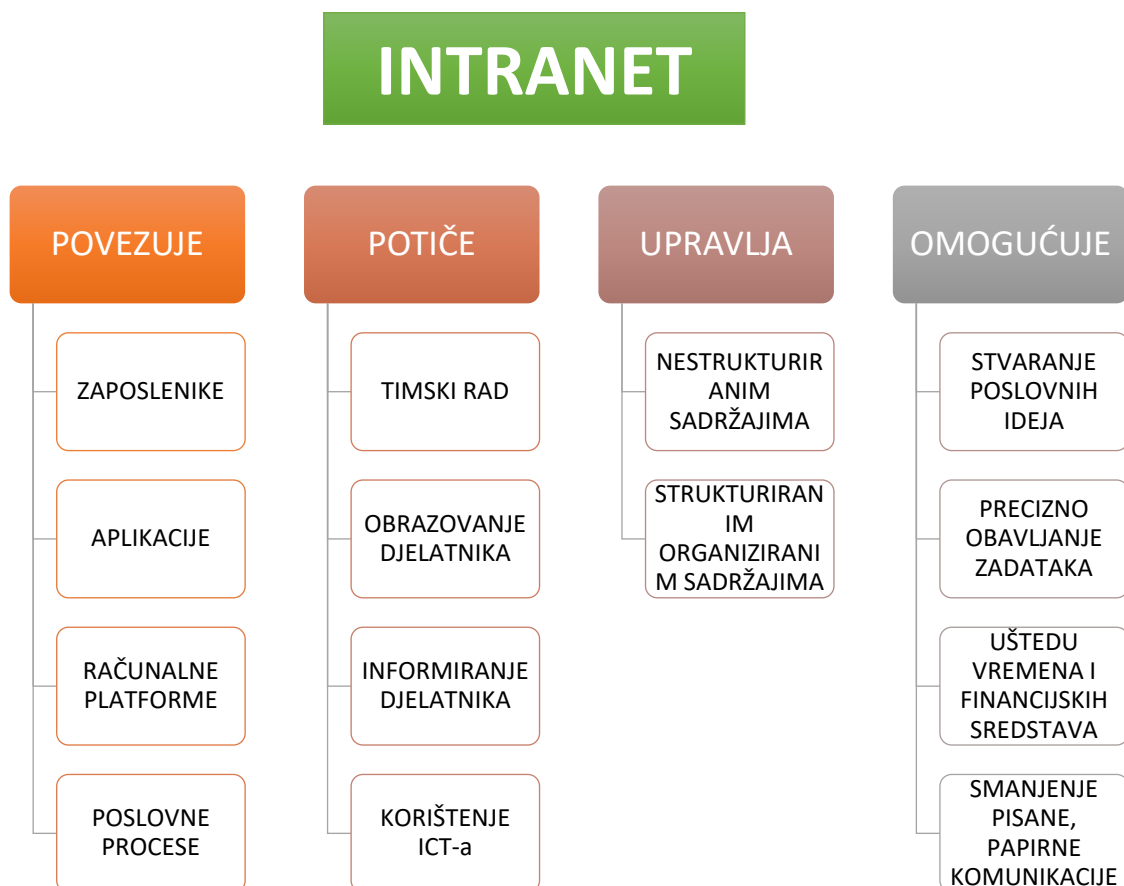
INTRANET

POVEZUJE

ZAPOSLENIKE

APLIKACIJE

RAČUNALNE PLATFORME

POSLOVNE PROCESE

POTIČE

TIMSKI RAD

OBRAZOVANJE DJELATNIKA

INFORMIRANJE DJELATNIKA

KORIŠTENJE ICT-a

UPRAVLJA

NESTRUKTURIRANIM SADRŽAJIMA

STRUKTURIRANIM ORGANIZIRANIM SADRŽAJIMA

OMOGUĆUJE

STVARANJE POSLOVNIH IDEJA

PRECIZNO OBAVLJANJE ZADATAKA

UŠTEDU VREMENA I FINANCIJSKIH SREDSTAVA

SMANJENJE PISANE, PAPIRNE KOMUNIKACIJE